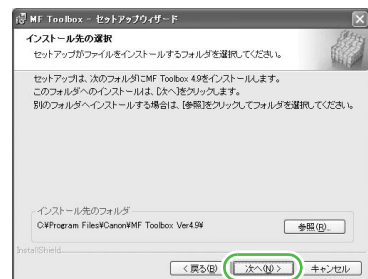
MF Toolbox - セットアップウィザード

インストール先の選択
セットアップがファイルをインストールするフォルダを選択してください。

セットアップは、次のフォルダにMF Toolbox 4.9をインストールします。
このフォルダへのインストールは、[次へ]をクリックします。
別のフォルダへインストールする場合は、[参照]をクリックしてフォルダを選択してください。

インストール先のフォルダ
C:¥Program Files¥Canon¥MF Toolbox Ver4.9¥

参照(R)...

InstallShield

< 戻る(B)
次へ(N) >
キャンセル